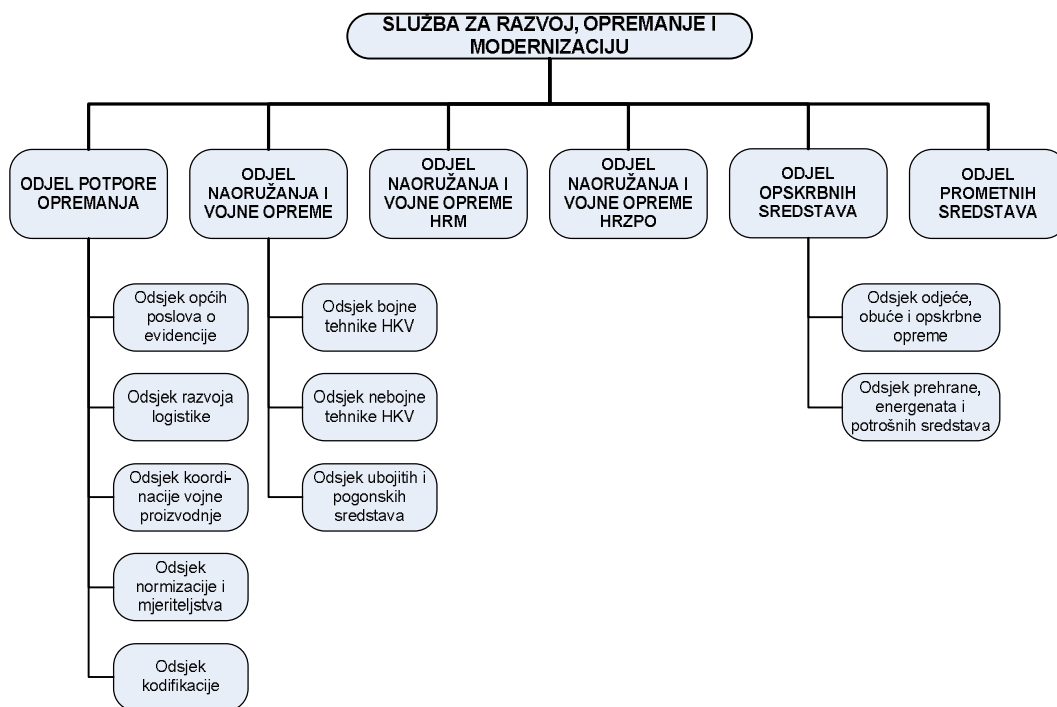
SLUŽBA ZA RAZVOJ, OPREMANJE I MODERNIZACIJU

ODJEL POTPORE OPREMANJA

ODJEL NAORUŽANJA I VOJNE OPREME

ODJEL NAORUŽANJA I VOJNE OPREME HRM

ODJEL NAORUŽANJA I VOJNE OPREME HRZPO

ODJEL OPSKRBNIH SREDSTAVA

ODJEL PROMETNIH SREDSTAVA

Odsjek općih poslova o evidencije

Odsjek razvoja logistike

Odsjek koordinacije vojne proizvodnje

Odsjek normizacije i mjeriteljstva

Odsjek kodifikacije

Odsjek bojne tehnike HKV

Odsjek nebojne tehnike HKV

Odsjek ubojitih i pogonskih sredstava

Odsjek odjeće, obuće i opskrbne opreme

Odsjek prehrane, energenata i potrošnih sredstava